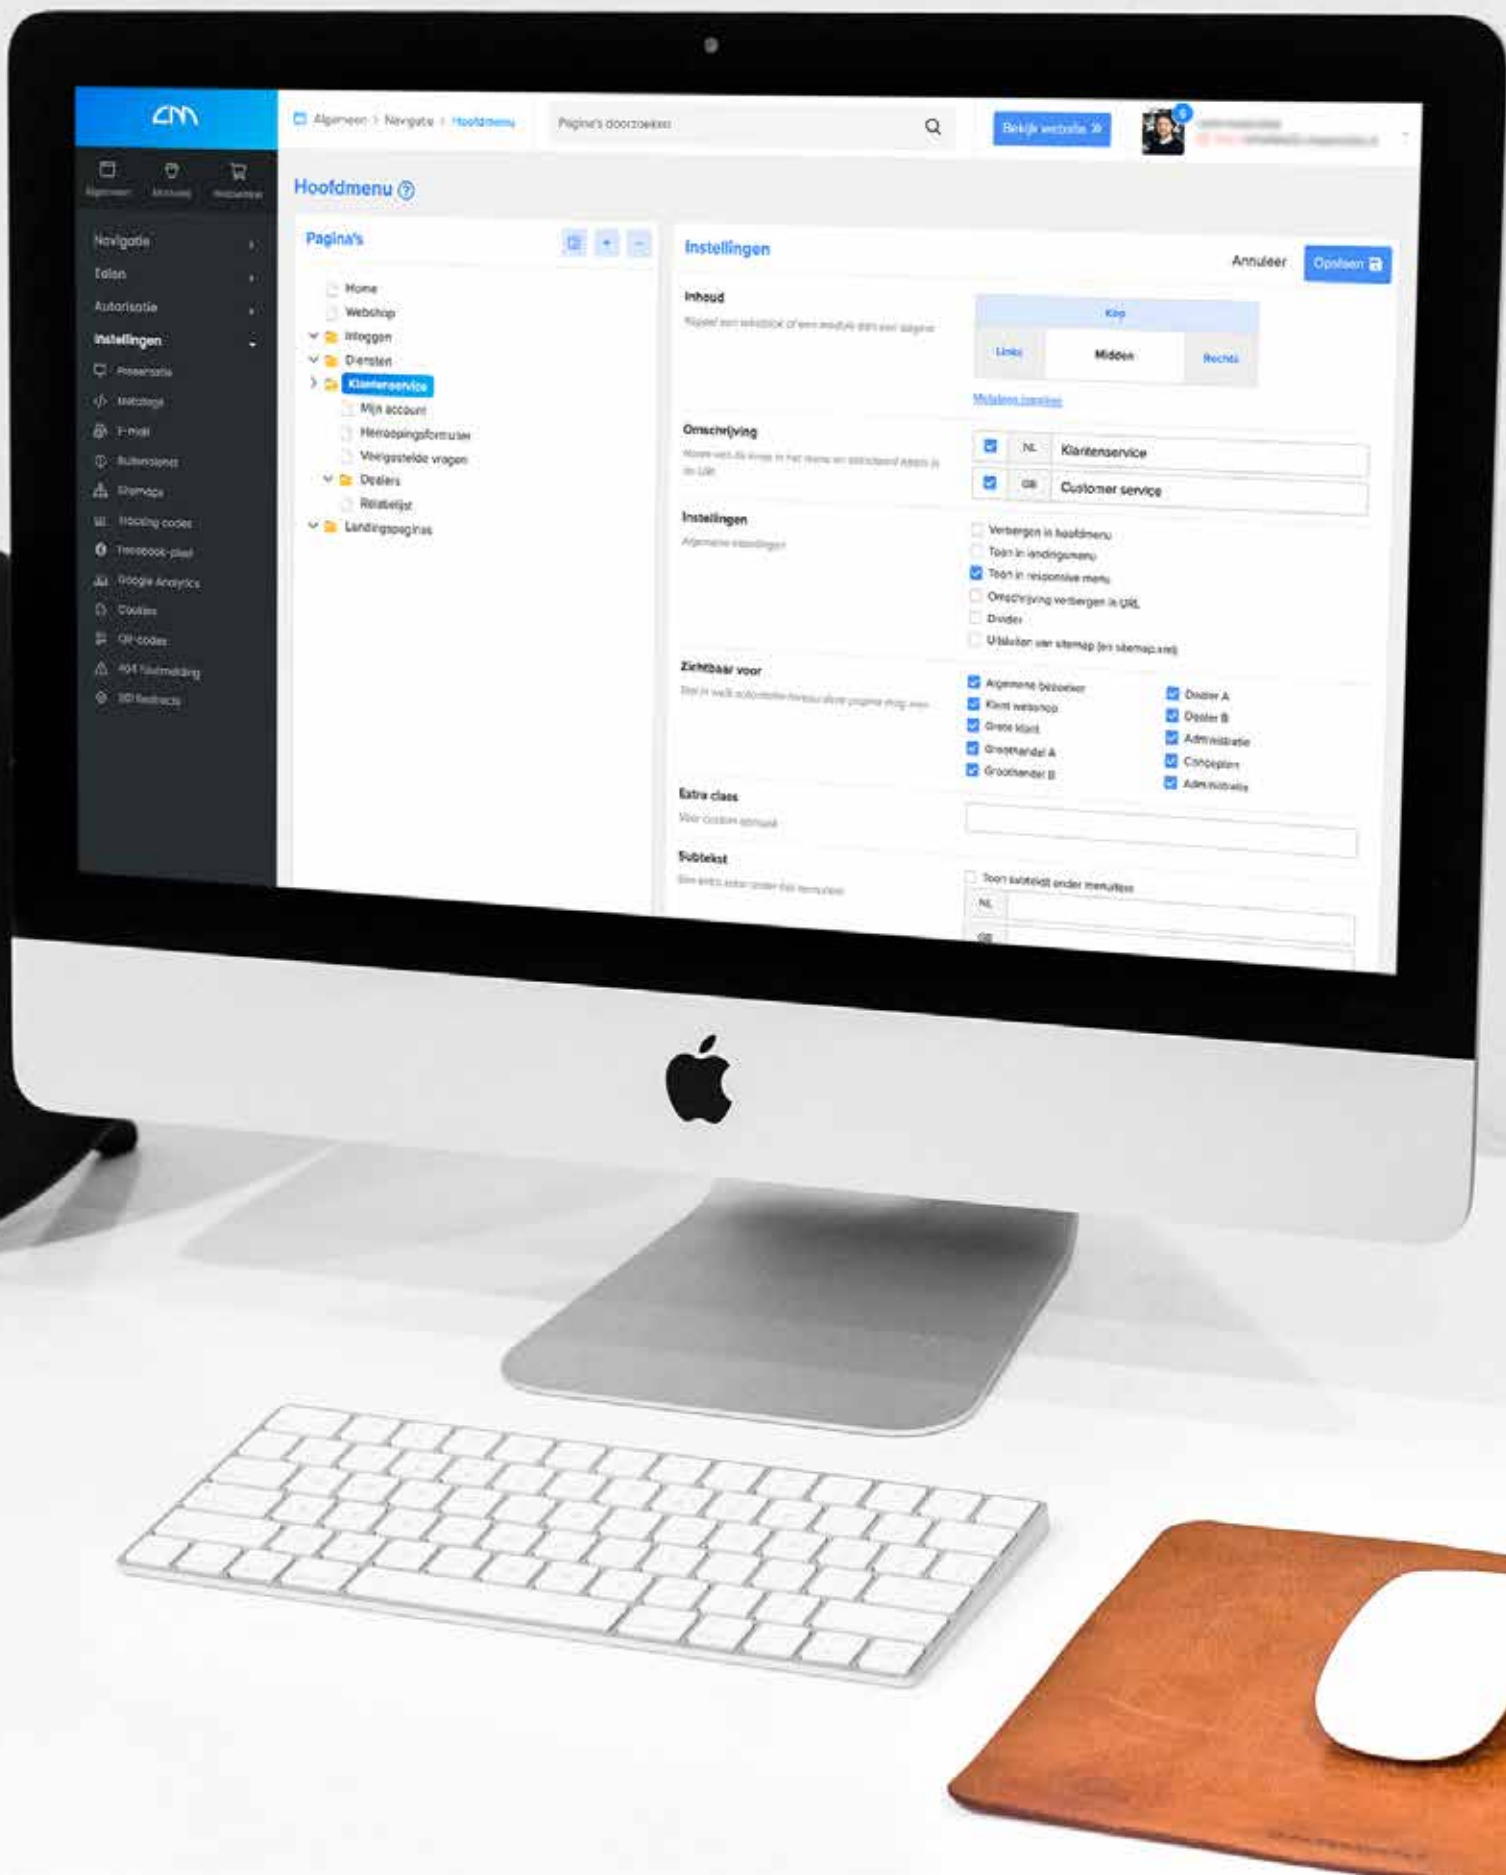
Algemeen > Navigatie > Hoofdmenu

Pagina's doorzoeken

Bekijk website »

Algemeen Modules Webwinkel

Navigatie
Talen
Autorisatie
Instellingen
Presentatie
Metatags
E-mail
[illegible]
Sitemaps
Tracking codes
Facebook-pixel
Google Analytics
Cookies
QR-codes
404 foutmelding
301 Redirects

Hoofdmenu

Pagina's

Home
Webshop
Inloggen
Diensten
Klantenservice
Mijn account
Herroepingsformulier
Veelgestelde vragen
Dealers
Retailerlijst
Landingspagina's

Instellingen

Annuleer
Opslaan

Inhoud
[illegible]

Kop
Links
Midden
Rechts
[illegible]

Omschrijving
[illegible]

NL Klantenservice
GB Customer service

Instellingen
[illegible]

Verbergen in hoofdmenu
Toon in landingsmenu
Toon in responsive menu
Omschrijving verbergen in URL
Divider
Uitsluiten van sitemap (en sitemap.xml)

Zichtbaar voor
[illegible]

Algemene bezoeker
Klant webshop
Grote klant
Groothandel A
Groothandel B
Dealer A
Dealer B
Administratie
Conceptors
Administratie

Extra class
Voor custom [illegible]

Subtekst
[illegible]

Toon subtekst onder menuitem
NL
GB